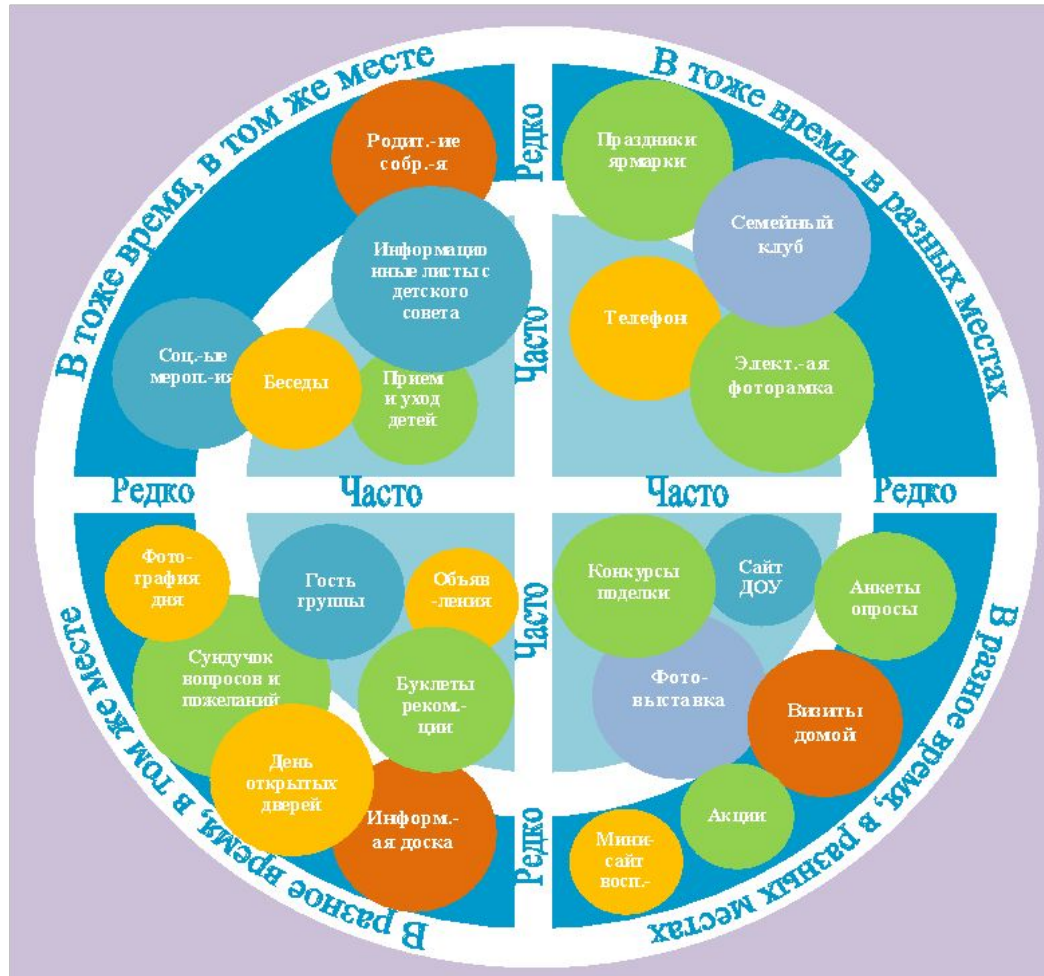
В тоже время, в том же месте

Родит.-ие собр.-я

Информационные листы с детского совета

Соц.-ые мероп.-ия

Беседы

Прием и уход детей

Редко

Часто

В тоже время, в разных местах

Праздники ярмарки

Семейный клуб

Телефон

Элект.-ая фоторамка

Редко

Часто

Часто

Редко

В разное время, в том же месте

Фото-графия дня

Гость группы

Объяв-ления

Сундучок вопросов и пожеланий

Буклеты реком.-ции

День открытых дверей

Информ.-ая доска

Часто

Редко

В разное время, в разных местах

Конкурсы поделки

Сайт ДОУ

Анкеты опросы

Фото-выставка

Визиты домой

Акции

Мини-сайт восп.-

Часто

Редко